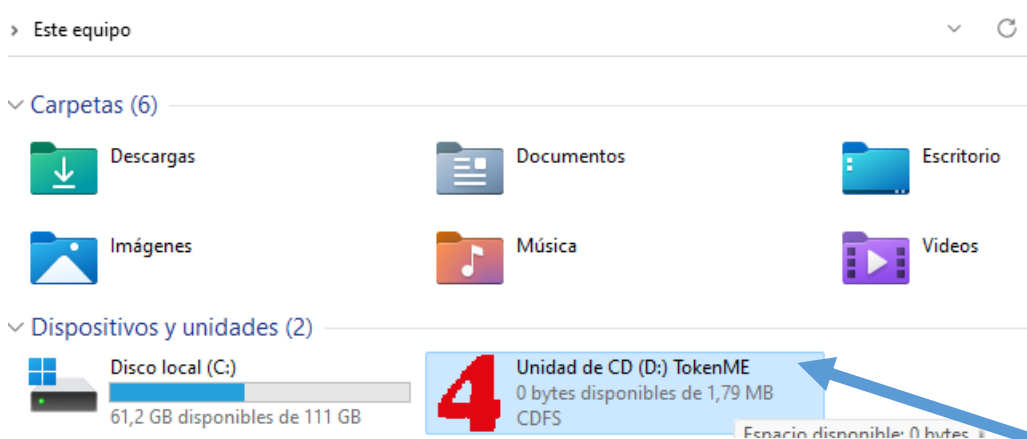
› Este equipo

Carpetas (6)

Descargas

Documentos

Escritorio

Imágenes

Música

Videos

Dispositivos y unidades (2)

Disco local (C:)

61,2 GB disponibles de 111 GB

4

Unidad de CD (D:) TokenME

0 bytes disponibles de 1,79 MB

CDFS

Espacio disponible: 0 bytes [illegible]